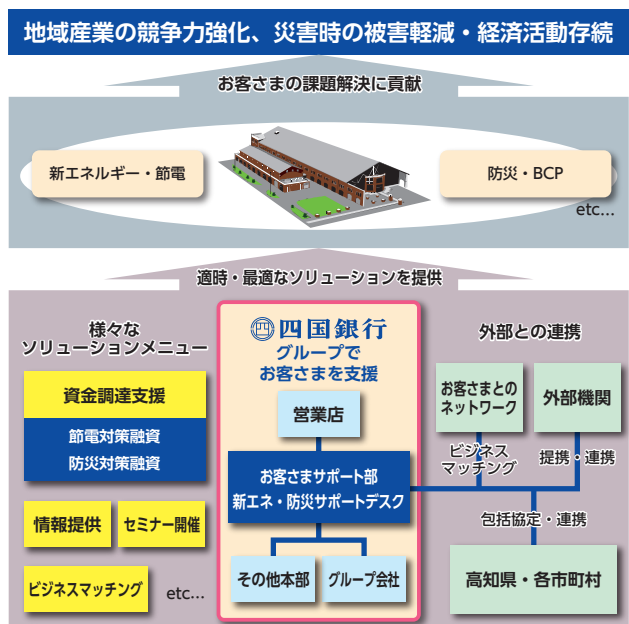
地域産業の競争力強化、災害時の被害軽減・経済活動存続

お客さまの課題解決に貢献

新エネルギー・節電

防災・BCP

etc...

適時・最適なソリューションを提供

様々な
ソリューションメニュー

資金調達支援

節電対策融資
防災対策融資

情報提供

セミナー開催

ビジネスマッチング

etc...

四国銀行
グループで
お客さまを支援

営業店

お客さまサポート部
新エネ・防災サポートデスク

その他本部

グループ会社

外部との連携

お客さまとの
ネットワーク

外部機関

ビジネス
マッチング

提携・連携

包括協定・連携

高知県・各市町村